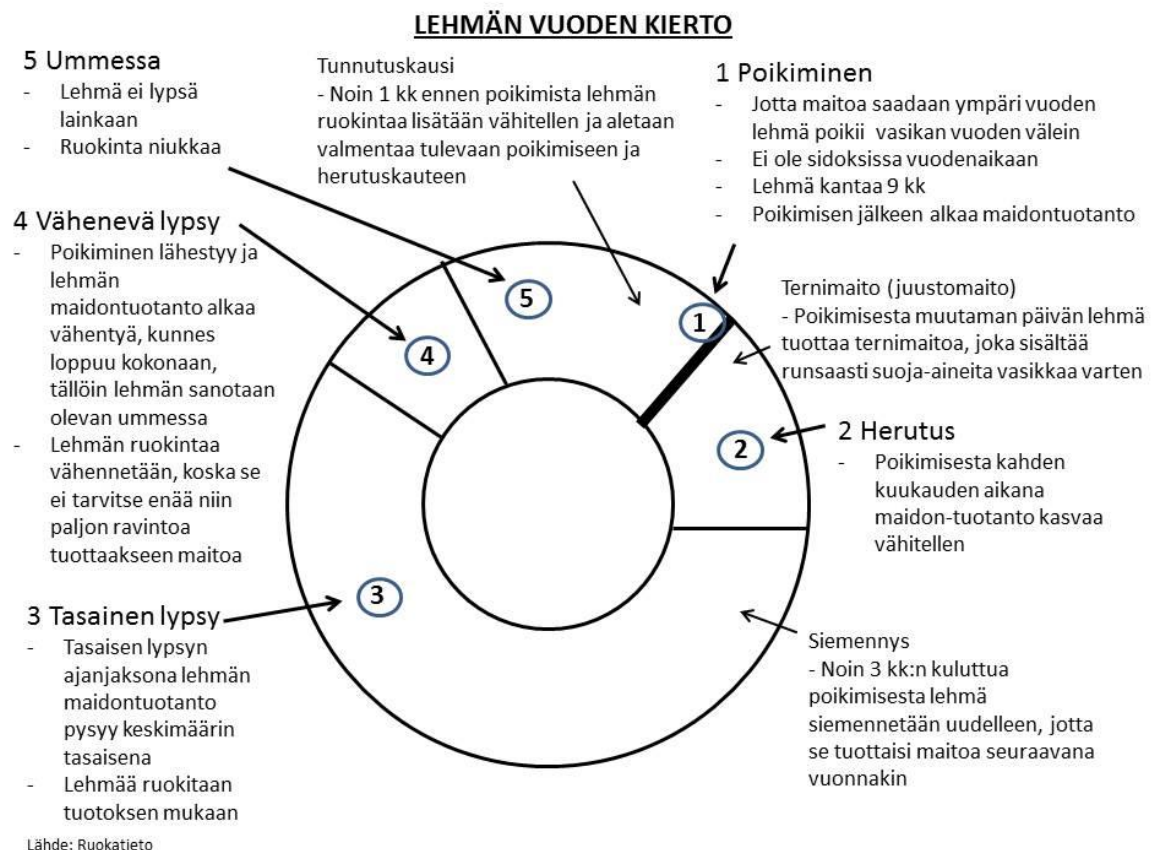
LEHMÄN VUODEN KIERTO

5 Ummessa
- Lehmä ei lypsä lainkaan
- Ruokinta niukkaa

Tunnutuskausi
- Noin 1 kk ennen poikimista lehmän ruokintaa lisätään vähitellen ja aletaan valmentaa tulevaan poikimiseen ja herutuskauteen

1 Poikiminen
- Jotta maitoa saadaan ympäri vuoden lehmä poikii vasikan vuoden välein
- Ei ole sidoksissa vuodenaikaan
- Lehmä kantaa 9 kk
- Poikimisen jälkeen alkaa maidontuotanto

4 Vähenevä lypsy
- Poikiminen lähestyy ja lehmän maidontuotanto alkaa vähentyä, kunnes loppuu kokonaan, tällöin lehmän sanotaan olevan ummessa
- Lehmän ruokintaa vähennetään, koska se ei tarvitse enää niin paljon ravintoa tuottaakseen maitoa

5

4

1

Ternimaito (juustomaito)
- Poikimisesta muutaman päivän lehmä tuottaa ternimaitoa, joka sisältää runsaasti suoja-aineita vasikkaa varten

2

2 Herutus
- Poikimisesta kahden kuukauden aikana maidon-tuotanto kasvaa vähitellen

3

3 Tasainen lypsy
- Tasaisen lypsyn ajanjaksona lehmän maidontuotanto pysyy keskimäärin tasaisena
- Lehmää ruokitaan tuotoksen mukaan

Siemennys
- Noin 3 kk:n kuluttua poikimisesta lehmä siemennetään uudelleen, jotta se tuottaisi maitoa seuraavana vuonnakin

Lähde: Ruokatieto